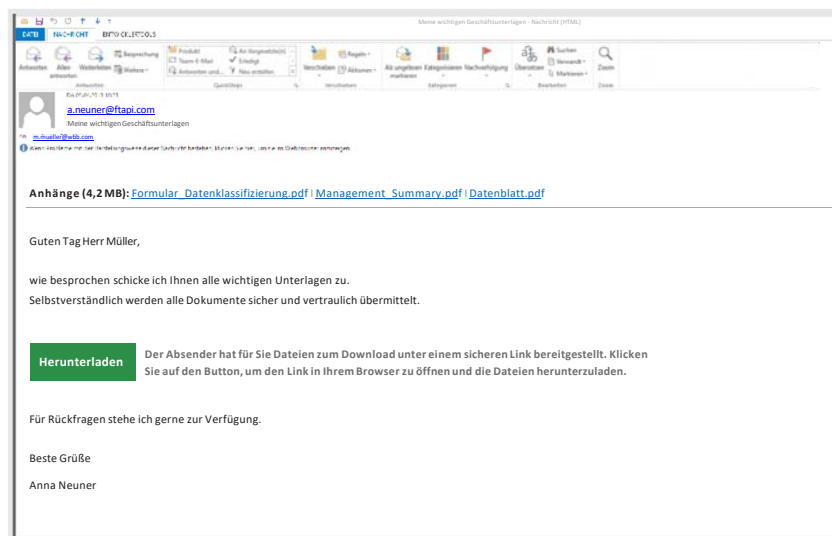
Meine wichtigen Geschäftsunterlagen - Nachricht (HTML)

DATEI NACHRICHT BITDEFENDER

Antworten Allen antworten Weiterleiten Besprechung Weitere Antworten

Produkt Team-E-Mail Antworten und... An Vorgesetzte(n) Erledigt Neu erstellen QuickSteps

Verschieben Regeln Aktionen Verschieben

Als ungelesen markieren Kategorisieren Nachverfolgung Kategorien

Übersetzen Suchen Verwandt Markieren Bearbeiten

Zoom Zoom

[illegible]

a.neuner@ftapi.com

Meine wichtigen Geschäftsunterlagen

An m.mueller@wbb.com

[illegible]

**Anhänge (4,2 MB):** Formular_Datenklassifizierung.pdf | Management_Summary.pdf | Datenblatt.pdf

Guten Tag Herr Müller,

wie besprochen schicke ich Ihnen alle wichtigen Unterlagen zu.
Selbstverständlich werden alle Dokumente sicher und vertraulich übermittelt.

Herunterladen

**Der Absender hat für Sie Dateien zum Download unter einem sicheren Link bereitgestellt. Klicken Sie auf den Button, um den Link in Ihrem Browser zu öffnen und die Dateien herunterzuladen.**

Für Rückfragen stehe ich gerne zur Verfügung.

Beste Grüße

Anna Neuner